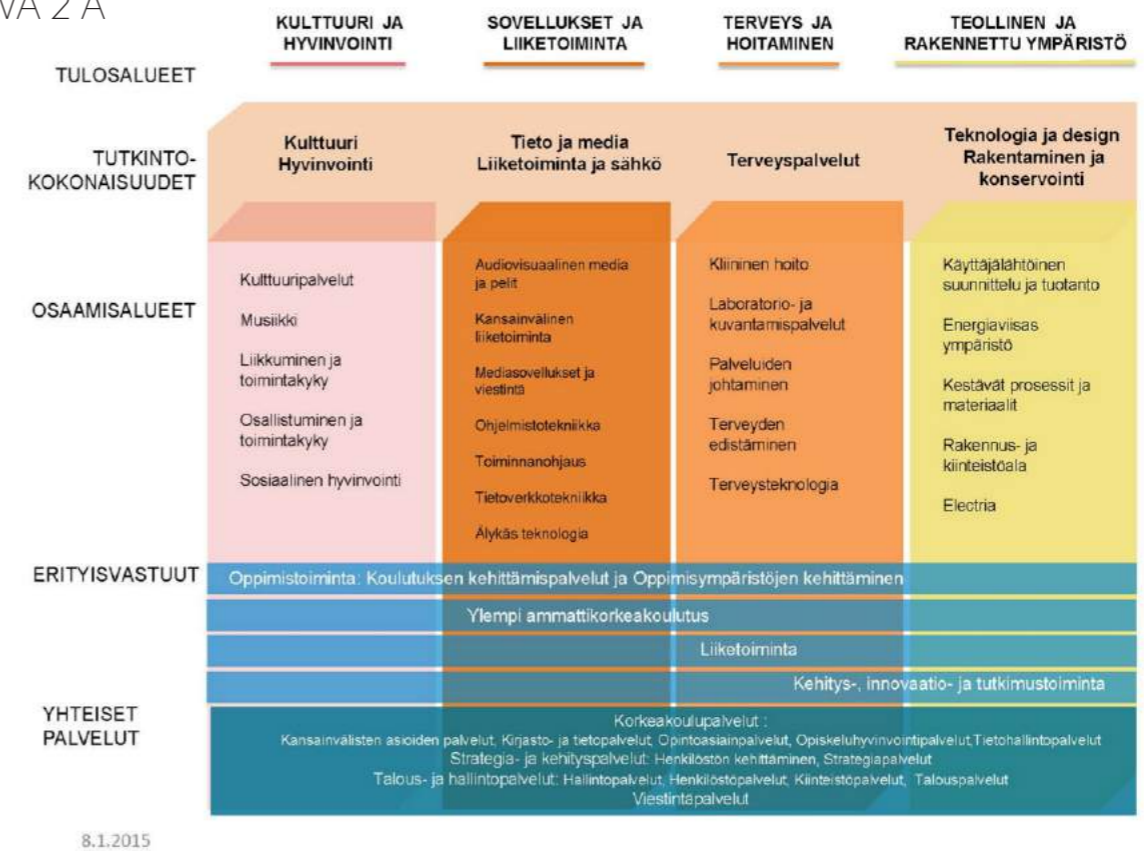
VA 2 A

TULOSALUEET

KULTTUURI JA HYVINVOINTI

SOVELLUKSET JA LIIKETOIMINTA

TERVEYS JA HOITAMINEN

TEOLLINEN JA RAKENNETTU YMPÄRISTÖ

TUTKINTO-KOKONAISUUDET

Kulttuuri Hyvinvointi

Tieto ja media Liiketoiminta ja sähkö

Terveyspalvelut

Teknologia ja design Rakentaminen ja konservointi

OSAAMISALUEET

Kulttuuripalvelut

Musiikki

Liikkuminen ja toimintakyky

Osallistuminen ja toimintakyky

Sosiaalinen hyvinvointi

Audiovisuaalinen media ja pelit

Kansainvälinen liiketoiminta

Mediasovellukset ja viestintä

Ohjelmistotekniikka

Toiminnanohjaus

Tietoverkkotekniikka

Älykäs teknologia

Kliininen hoito

Laboratorio- ja kuvantamispalvelut

Palveluiden johtaminen

Terveyden edistäminen

Terveysteknologia

Käyttäjälähtöinen suunnittelu ja tuotanto

Energiaviisas ympäristö

Kestävät prosessit ja materiaalit

Rakennus- ja kiinteistöala

Electria

ERITYISVASTUUT

Oppimistoiminta: Koulutuksen kehittämispalvelut ja Oppimisympäristöjen kehittäminen

Ylempi ammattikorkeakoulutus

Liiketoiminta

Kehitys-, innovaatio- ja tutkimustoiminta

YHTEISET PALVELUT

Korkeakoulupalvelut :
Kansainvälisten asioiden palvelut, Kirjasto- ja tietopalvelut, Opintoasiainpalvelut, Opiskeluhyvinvointipalvelut,Tietohallintopalvelut
Strategia- ja kehityspalvelut: Henkilöstön kehittäminen, Strategiapalvelut
Talous- ja hallintopalvelut: Hallintopalvelut, Henkilöstöpalvelut, Kiinteistöpalvelut, Talouspalvelut
Viestintäpalvelut

8.1.2015